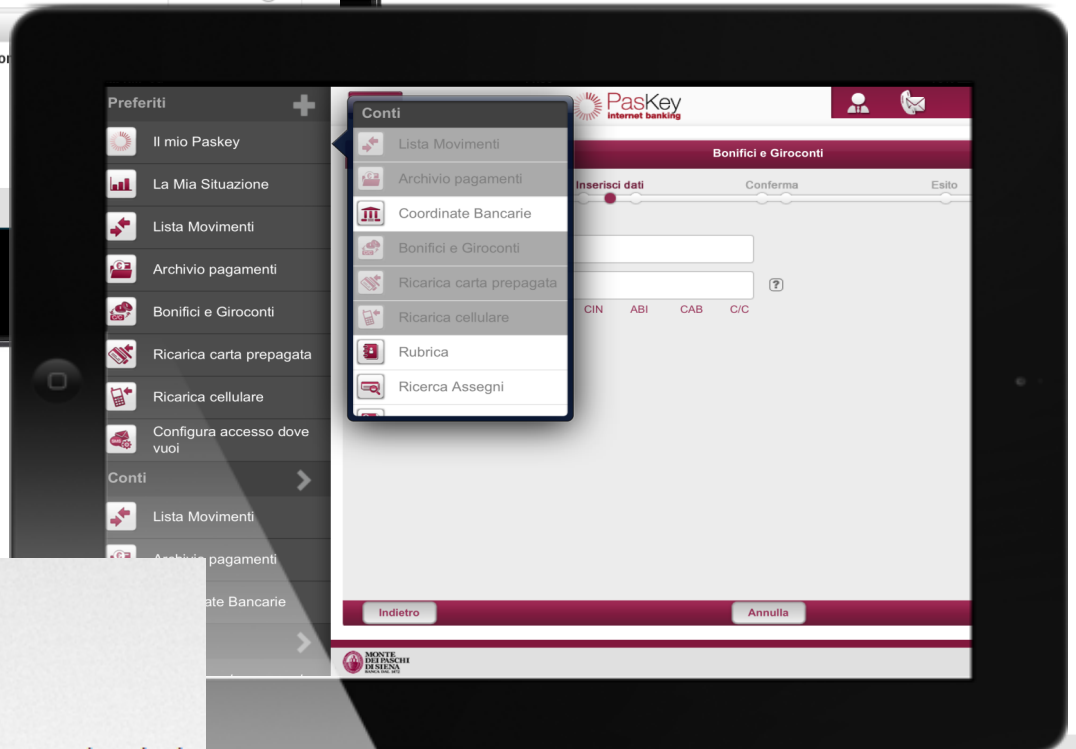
Preferiti

Il mio Paskey

La Mia Situazione

Lista Movimenti

Archivio pagamenti

Bonifici e Giroconti

Ricarica carta prepagata

Ricarica cellulare

Configura accesso dove vuoi

Conti

Lista Movimenti

Archivio pagamenti

ate Bancarie

Conti

Lista Movimenti

Archivio pagamenti

Coordinate Bancarie

Bonifici e Giroconti

Ricarica carta prepagata

Ricarica cellulare

Rubrica

Ricerca Assegni

PasKey internet banking

Bonifici e Giroconti

Inserisci dati

Conferma

Esito

?

CIN ABI CAB C/C

Indietro

Annulla

MONTE DEI PASCHI DI SIENA BANCA DAL 1472